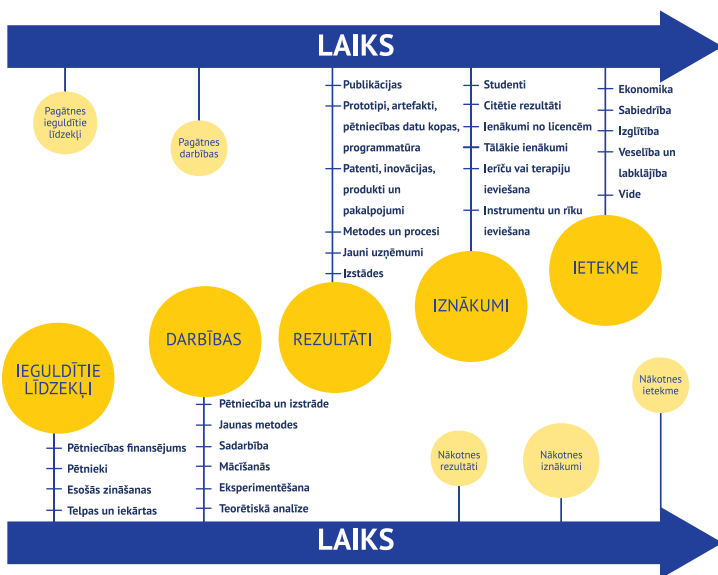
LAIKS

Pagātnes ieguldītie līdzekļi

Pagātnes darbības

Publikācijas
Prototipi, artefakti, pētniecības datu kopas, programmatūra
Patenti, inovācijas, produkti un pakalpojumi
Metodes un procesi
Jauni uzņēmumi
Izstādes

Studenti
Citētie rezultāti
Ienākumi no licencēm
Tālākie ienākumi
Ierīču vai terapiju ieviešana
Instrumentu un rīku ieviešana

Ekonomika
Sabiedrība
Izglītība
Veselība un labklājība
Vide

IETEKME

IZNĀKUMI

REZULTĀTI

DARBĪBAS

IEGULDĪTIE LĪDZEKĻI

Nākotnes ietekme

Pētniecība un izstrāde
Jaunas metodes
Sadarbība
Mācīšanās
Eksperimentēšana
Teorētiskā analīze

Pētniecības finansējums
Pētnieki
Esošās zināšanas
Telpas un iekārtas

Nākotnes rezultāti

Nākotnes iznākumi

LAIKS